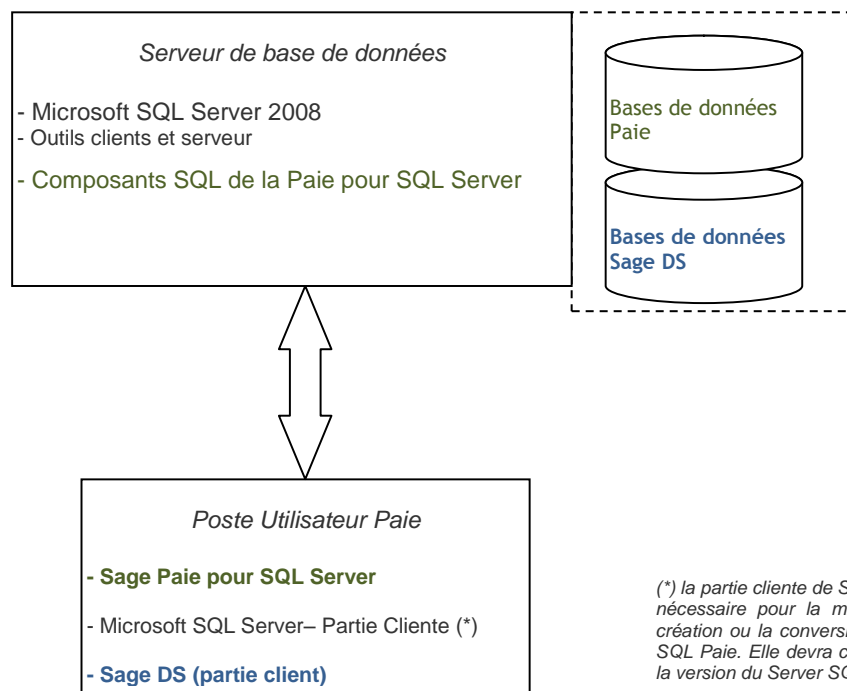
Serveur de base de données

- Microsoft SQL Server 2008
- Outils clients et serveur

- Composants SQL de la Paie pour SQL Server

Bases de données Paie

Bases de données Sage DS

Poste Utilisateur Paie

- Sage Paie pour SQL Server

- Microsoft SQL Server– Partie Cliente (*)

- Sage DS (partie client)

(*) la partie cliente de S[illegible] nécessaire pour la m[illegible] création ou la conversi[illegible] SQL Paie. Elle devra c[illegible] la version du Server SQ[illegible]